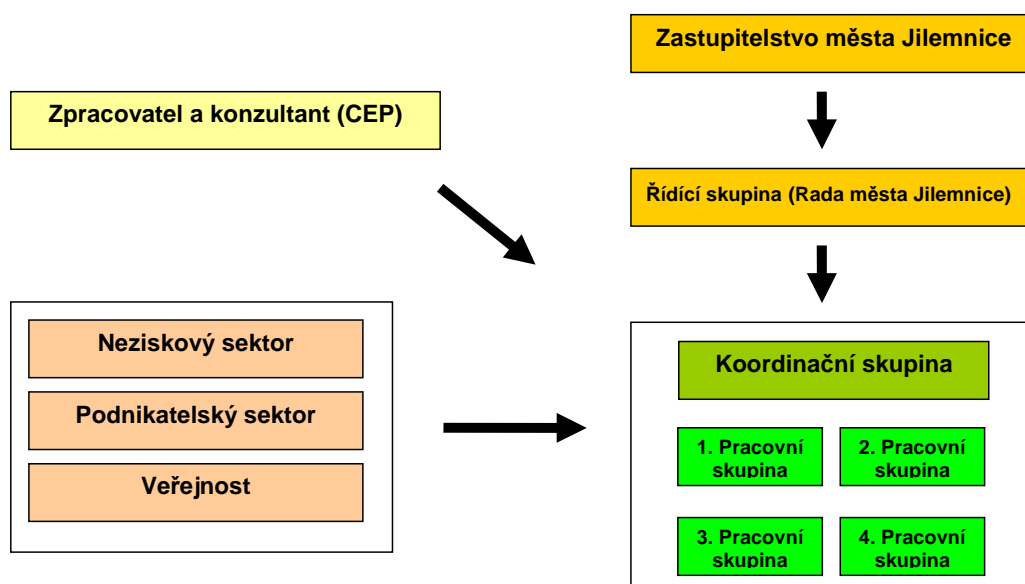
Zastupitelstvo města Jilemnice

Zpracovatel a konzultant (CEP)

Řídící skupina (Rada města Jilemnice)

Neziskový sektor

Podnikatelský sektor

Veřejnost

Koordinační skupina

1. Pracovní skupina

2. Pracovní skupina

3. Pracovní skupina

4. Pracovní skupina